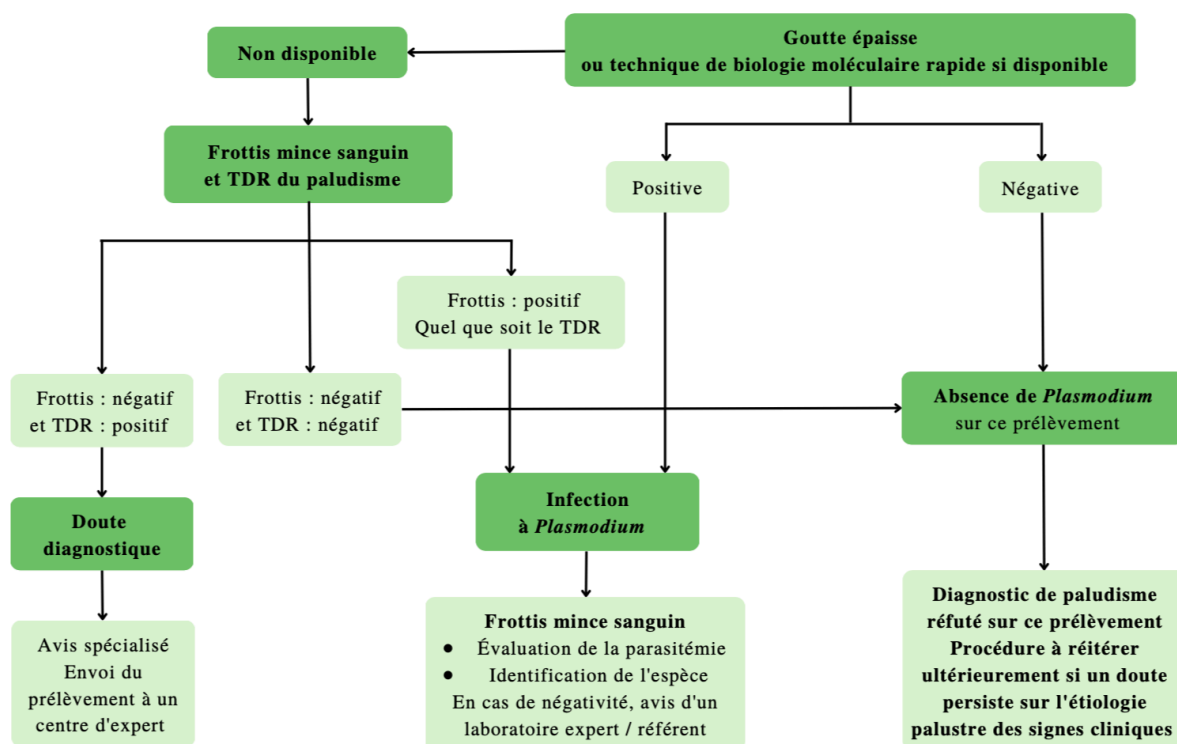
Goutte épaisse
ou technique de biologie moléculaire rapide si disponible

Non disponible

Frottis mince sanguin
et TDR du paludisme

Positive

Négative

Frottis : positif
Quel que soit le TDR

Frottis : négatif
et TDR : positif

Frottis : négatif
et TDR : négatif

Absence de *Plasmodium*
sur ce prélèvement

Doute
diagnostique

Infection
à *Plasmodium*

Avis spécialisé
Envoi du prélèvement à un centre d'expert

Frottis mince sanguin
- Évaluation de la parasitémie
- Identification de l'espèce
En cas de négativité, avis d'un laboratoire expert / référent

Diagnostic de paludisme réfuté sur ce prélèvement
Procédure à réitérer ultérieurement si un doute persiste sur l'étiologie palustre des signes cliniques